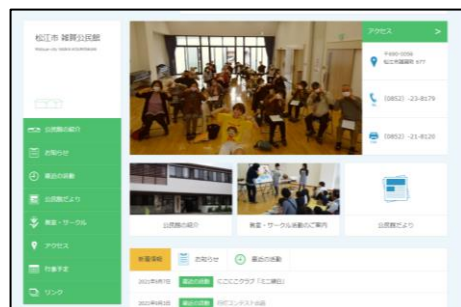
松江市 雑賀公民館
Matsue city SAIKA KOUMINKAN

公民館の紹介
お知らせ
最近の活動
公民館だより
教室・サークル
アクセス
行事予定
リンク

アクセス >
〒690-0056
松江市雑賀町 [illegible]
(0852) -23-8179
(0852) -21-8120

公民館の紹介
教室・サークル活動のご案内
公民館だより

お薦情報
お知らせ
最近の活動
2021年09月7日 最近の活動 にこにこクラブ「ミニ健日」
2021年09月2日 最近の活動 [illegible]コンテストの品